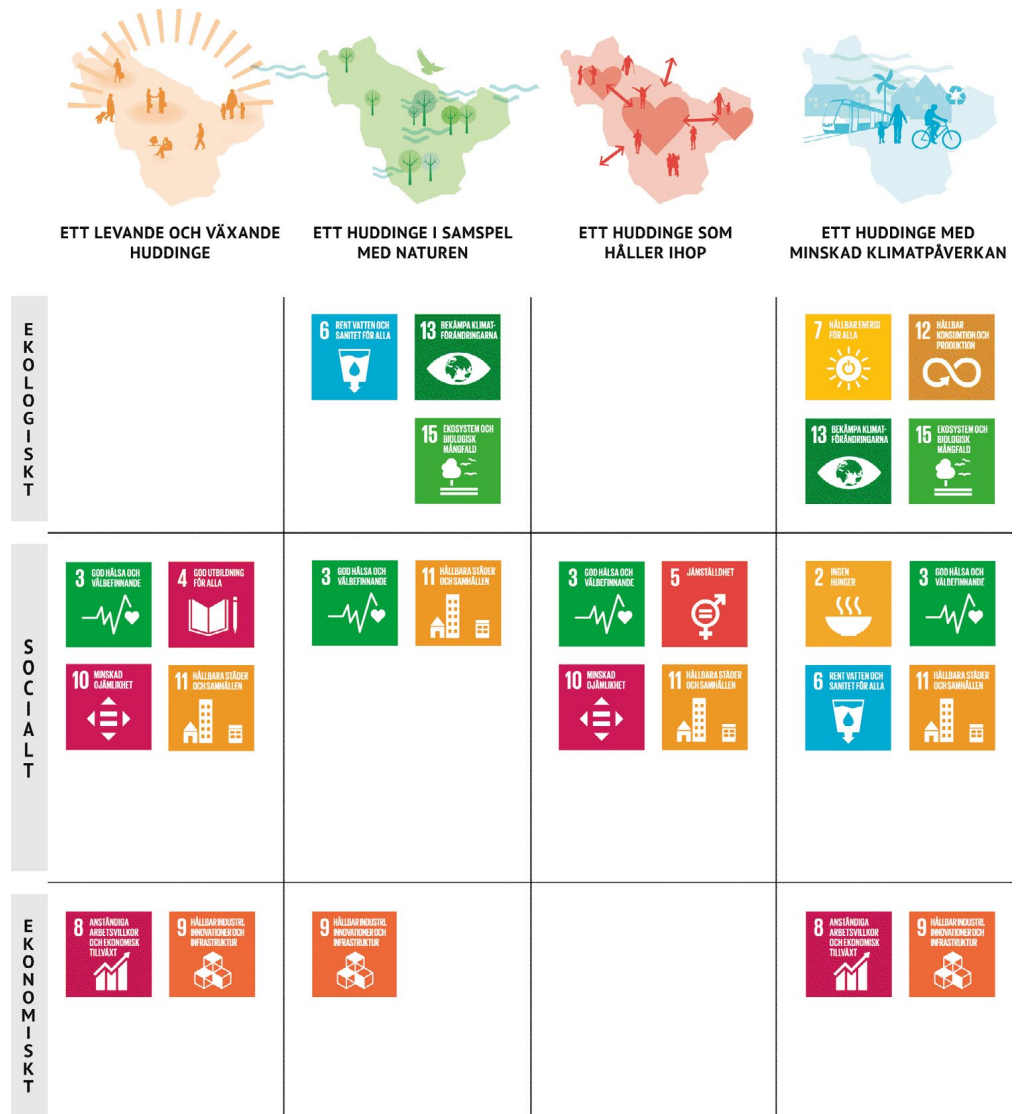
ETT LEVANDE OCH VÄXANDE HUDDINGE

ETT HUDDINGE I SAMSPEL MED NATUREN

ETT HUDDINGE SOM HÅLLER IHOP

ETT HUDDINGE MED MINSKAD KLIMATPÅVERKAN

| | ETT LEVANDE OCH VÄXANDE HUDDINGE | ETT HUDDINGE I SAMSPEL MED NATUREN | ETT HUDDINGE SOM HÅLLER IHOP | ETT HUDDINGE MED MINSKAD KLIMATPÅVERKAN |
|---|---|---|---|---|
| EKOLOGISKT | | 6 RENT VATTEN OCH SANITET FÖR ALLA; 13 BEKÄMPA KLIMATFÖRÄNDRINGARNA; 15 EKOSYSTEM OCH BIOLOGISK MÅNGFALD | | 7 HÅLLBAR ENERGI FÖR ALLA; 12 HÅLLBAR KONSUMTION OCH PRODUKTION; 13 BEKÄMPA KLIMATFÖRÄNDRINGARNA; 15 EKOSYSTEM OCH BIOLOGISK MÅNGFALD |
| SOCIALT | 3 GOD HÄLSA OCH VÄLBEFINNANDE; 4 GOD UTBILDNING FÖR ALLA; 10 MINSKAD OJÄMLIKHET; 11 HÅLLBARA STÄDER OCH SAMHÄLLEN | 3 GOD HÄLSA OCH VÄLBEFINNANDE; 11 HÅLLBARA STÄDER OCH SAMHÄLLEN | 3 GOD HÄLSA OCH VÄLBEFINNANDE; 5 JÄMSTÄLLDHET; 10 MINSKAD OJÄMLIKHET; 11 HÅLLBARA STÄDER OCH SAMHÄLLEN | 2 INGEN HUNGER; 3 GOD HÄLSA OCH VÄLBEFINNANDE; 6 RENT VATTEN OCH SANITET FÖR ALLA; 11 HÅLLBARA STÄDER OCH SAMHÄLLEN |
| EKONOMISKT | 8 ANSTÄNDIGA ARBETSVILLKOR OCH EKONOMISK TILLVÄXT; 9 HÅLLBAR INDUSTRI, INNOVATIONER OCH INFRASTRUKTUR | 9 HÅLLBAR INDUSTRI, INNOVATIONER OCH INFRASTRUKTUR | | 8 ANSTÄNDIGA ARBETSVILLKOR OCH EKONOMISK TILLVÄXT; 9 HÅLLBAR INDUSTRI, INNOVATIONER OCH INFRASTRUKTUR |